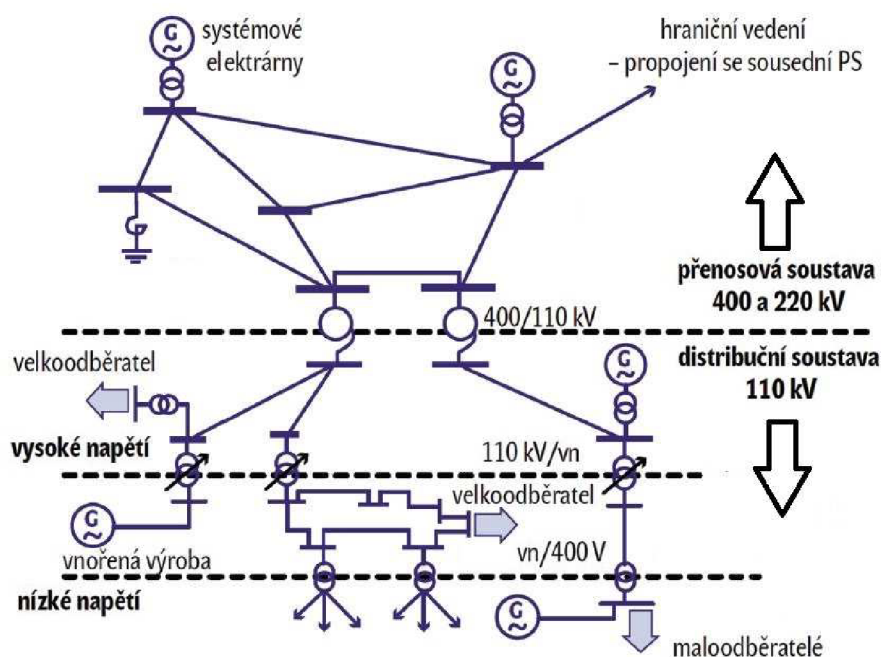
systémové elektrárny

hraniční vedení – propojení se sousední PS

přenosová soustava
400 a 220 kV

400/110 kV

distribuční soustava
110 kV

velkoodběratel

vysoké napětí

110 kV/vn

velkoodběratel

vnořená výroba

vn/400 V

nízké napětí

maloodběratelé